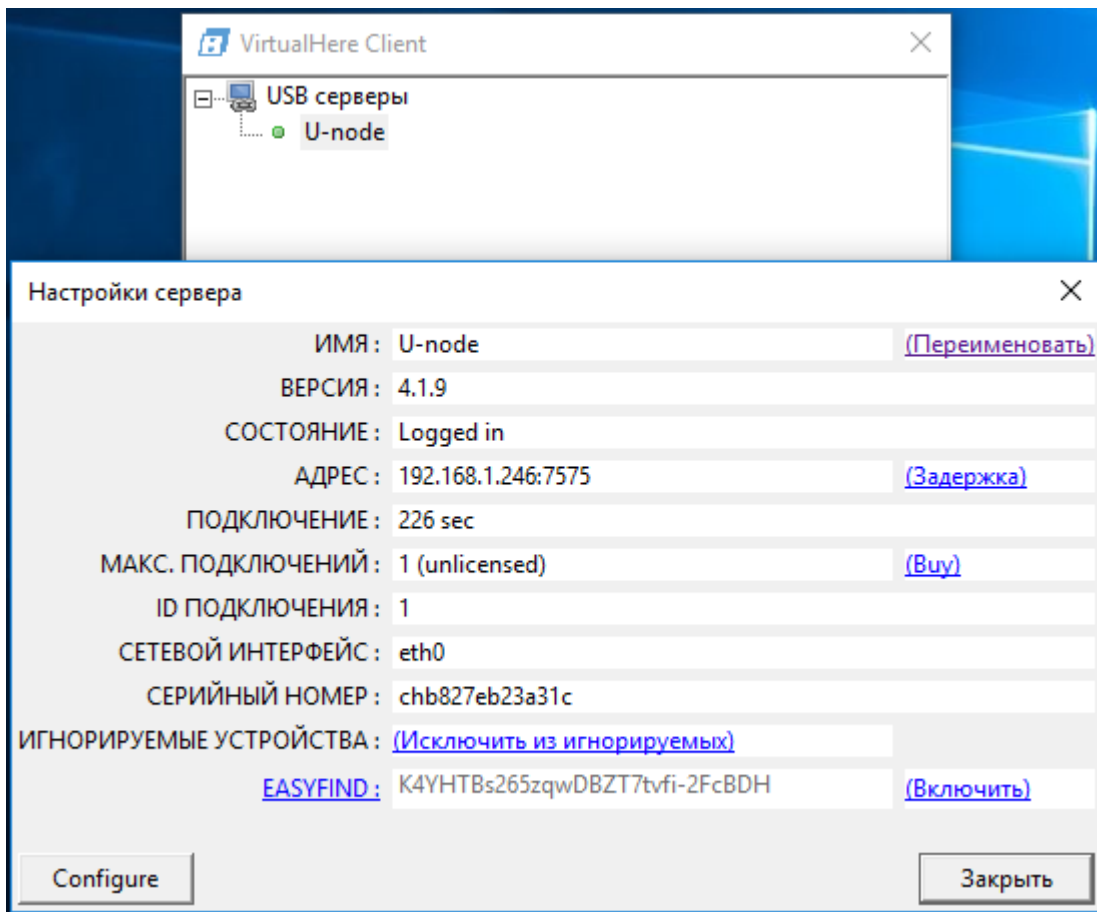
VirtualHere Client

USB серверы
U-node

Настройки сервера

ИМЯ: U-node (Переименовать)
ВЕРСИЯ: 4.1.9
СОСТОЯНИЕ: Logged in
АДРЕС: 192.168.1.246:7575 (Задержка)
ПОДКЛЮЧЕНИЕ: 226 sec
МАКС. ПОДКЛЮЧЕНИЙ: 1 (unlicensed) (Buy)
ID ПОДКЛЮЧЕНИЯ: 1
СЕТЕВОЙ ИНТЕРФЕЙС: eth0
СЕРИЙНЫЙ НОМЕР: chb827eb23a31c
ИГНОРИРУЕМЫЕ УСТРОЙСТВА: (Исключить из игнорируемых)
EASYFIND: K4YHTBs265zqwDBZT7tvfi-2FcBDH (Включить)

Configure
Закрыть